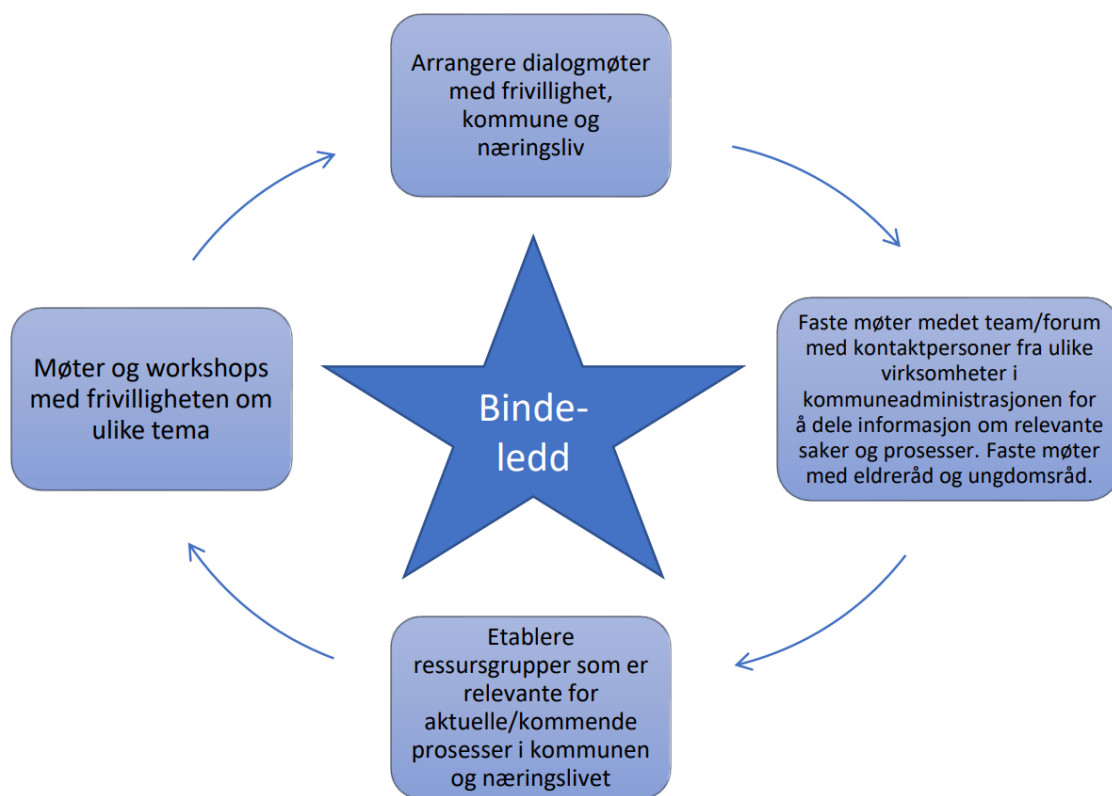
Arrangere dialogmøter med frivillighet, kommune og næringsliv

Faste møter medet team/forum med kontaktpersoner fra ulike virksomheter i kommuneadministrasjonen for å dele informasjon om relevante saker og prosesser. Faste møter med eldreråd og ungdomsråd.

Binde-ledd

Etablere ressursgrupper som er relevante for aktuelle/kommende prosesser i kommunen og næringslivet

Møter og workshops med frivilligheten om ulike tema